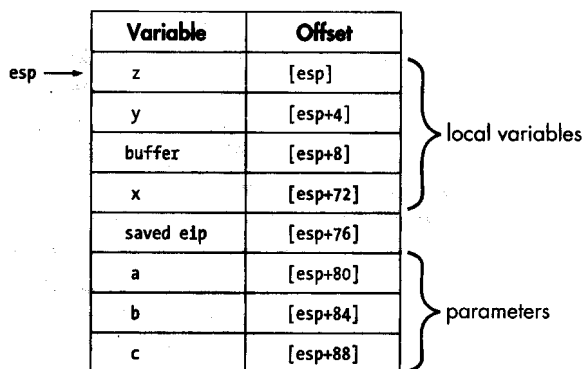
esp

| Variable | Offset |
|---|---|
| z | [esp] |
| y | [esp+4] |
| buffer | [esp+8] |
| x | [esp+72] |
| saved eip | [esp+76] |
| a | [esp+80] |
| b | [esp+84] |
| c | [esp+88] |

local variables

parameters